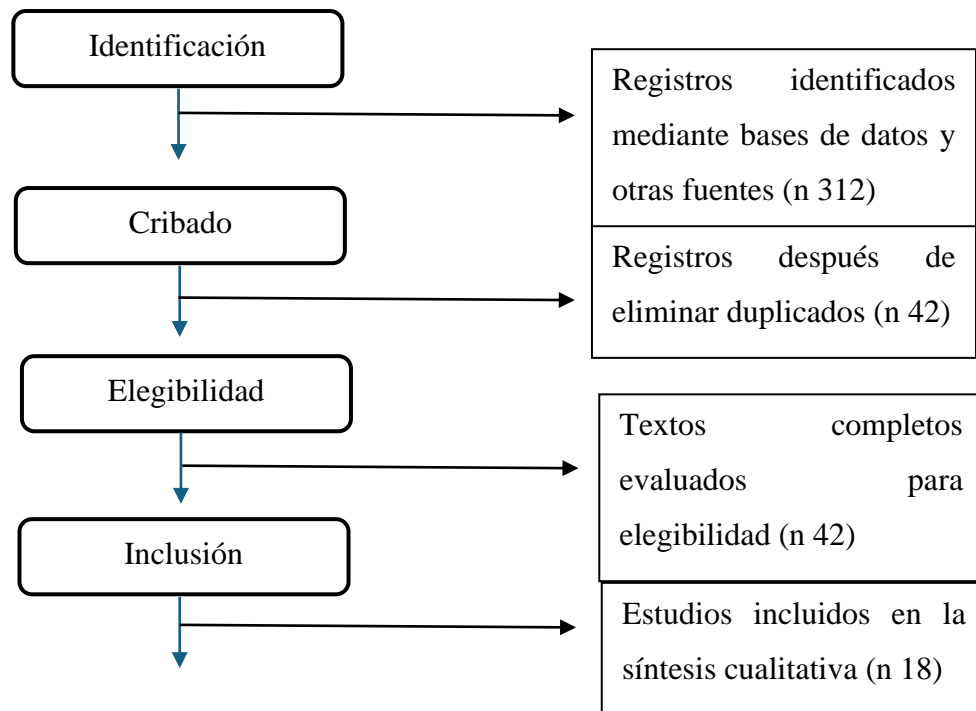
Identificación

Registros identificados mediante bases de datos y otras fuentes (n 312)

Cribado

Registros después de eliminar duplicados (n 42)

Elegibilidad

Textos completos evaluados para elegibilidad (n 42)

Inclusión

Estudios incluidos en la síntesis cualitativa (n 18)